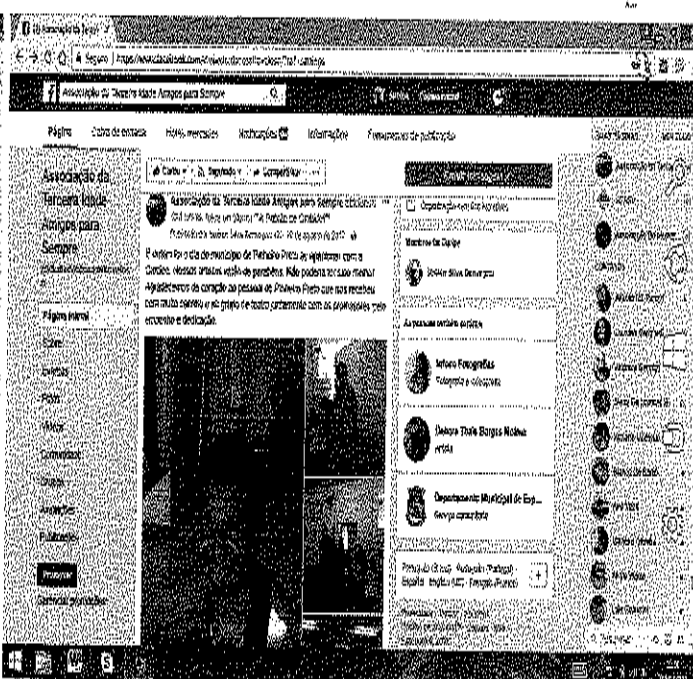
Associação da Terceira Idade Amigos para Sempre

Página  Caixa de entrada  Notificações  Informações  Ferramentas de publicação

Associação da Terceira Idade Amigos para Sempre

Página inicial

Sobre

Eventos

Fotos

Vídeos

Comunidade

Grupos

Anúncios

Publicações

Promover

Associação da Terceira Idade Amigos para Sempre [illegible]

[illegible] Ribeirão Preto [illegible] Cordeiro. Nossos artistas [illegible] de parabéns. Não poderia ter sido melhor. Agradecemos de coração as pessoas de Ribeirão Preto que nos receberam com muito carinho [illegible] com os professores pelo empenho e dedicação.

Membros da Equipe

As pessoas também curtem

Infoco Fotografias
Fotografia e videografia

Débora Thais Borges Molina
Artista

Departamento Municipal de Esp...
Serviço comunitário

Português (Brasil) · Português (Portugal) · Español · English (US) · Français (France)